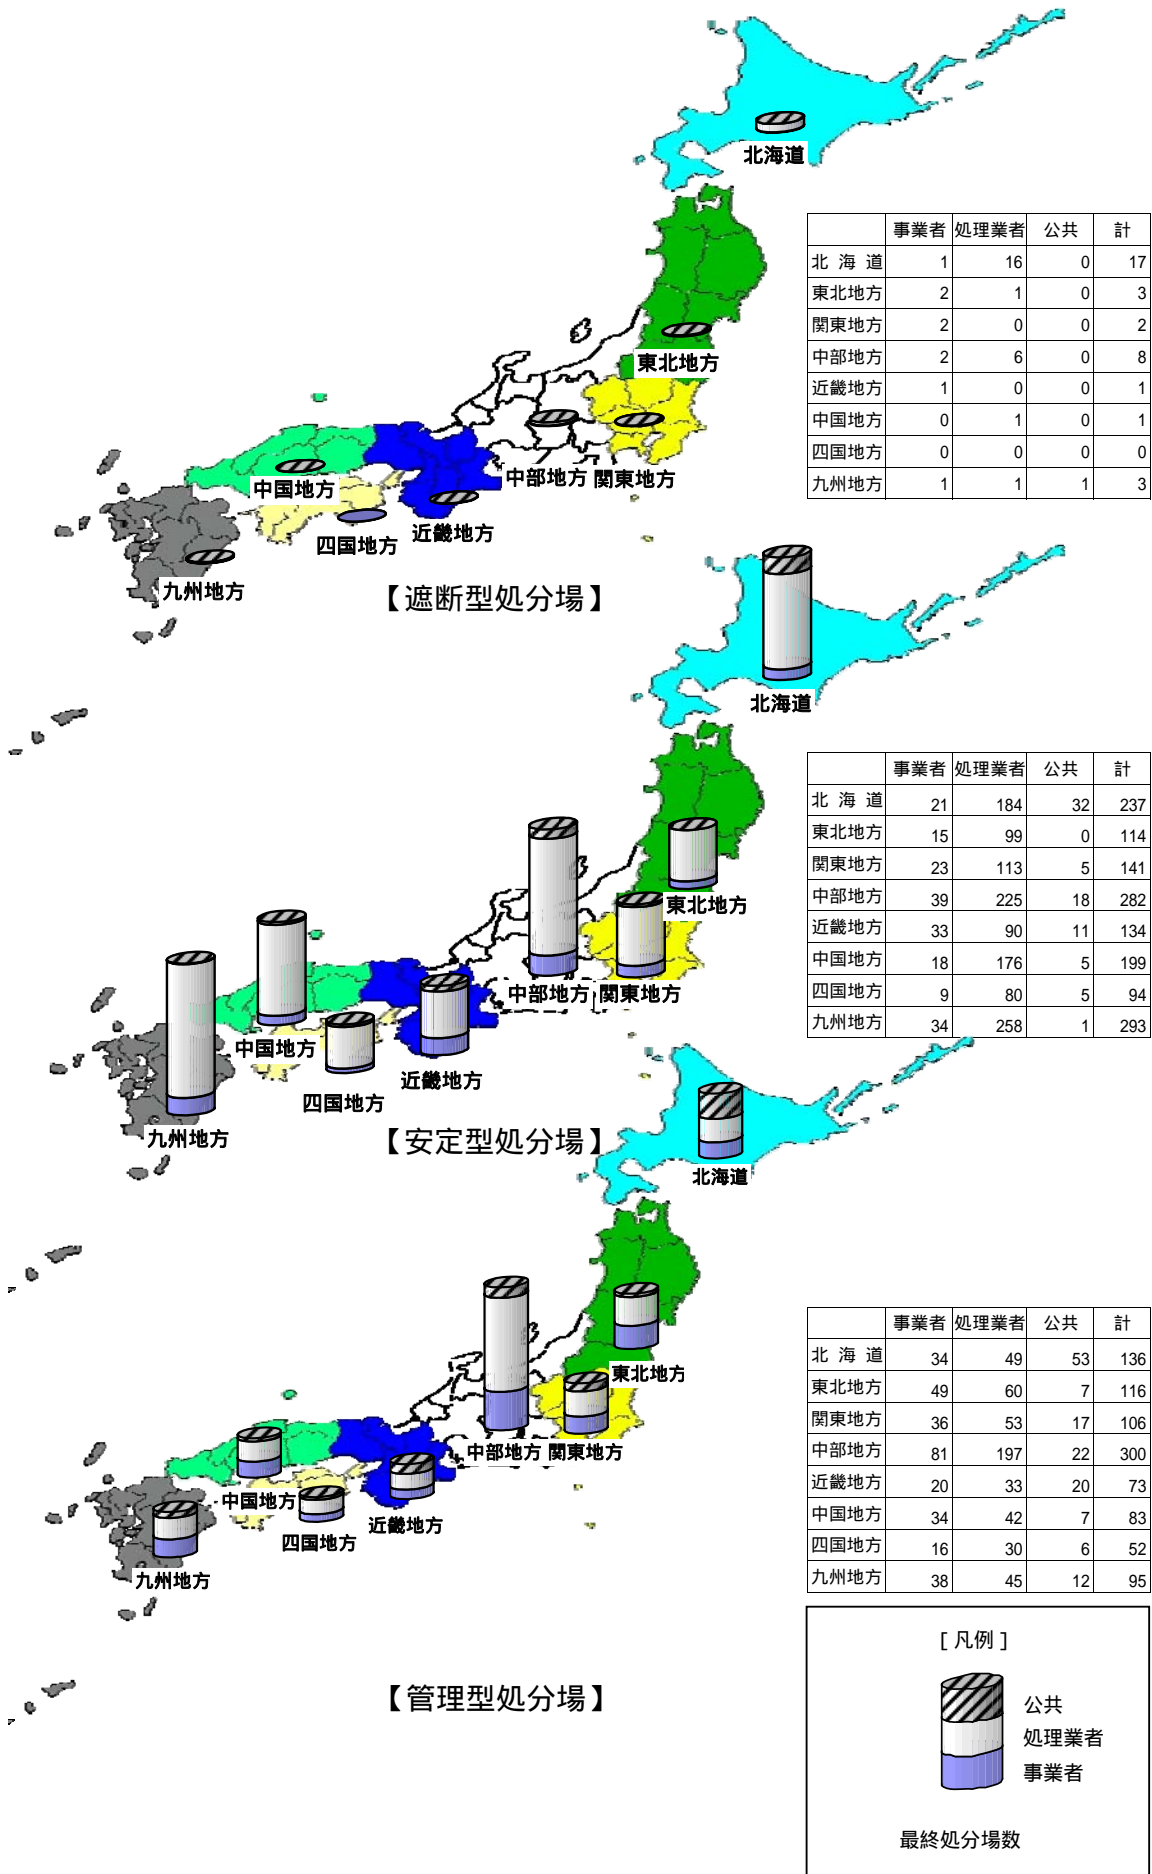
北海道
東北地方
中部地方
関東地方
中国地方
近畿地方
四国地方
九州地方

|  | 事業者 | 処理業者 | 公共 | 計 |
|---|---|---|---|---|
| 北 海 道 | 1 | 16 | 0 | 17 |
| 東北地方 | 2 | 1 | 0 | 3 |
| 関東地方 | 2 | 0 | 0 | 2 |
| 中部地方 | 2 | 6 | 0 | 8 |
| 近畿地方 | 1 | 0 | 0 | 1 |
| 中国地方 | 0 | 1 | 0 | 1 |
| 四国地方 | 0 | 0 | 0 | 0 |
| 九州地方 | 1 | 1 | 1 | 3 |

【遮断型処分場】

北海道
東北地方
中部地方
関東地方
中国地方
近畿地方
四国地方
九州地方

|  | 事業者 | 処理業者 | 公共 | 計 |
|---|---|---|---|---|
| 北 海 道 | 21 | 184 | 32 | 237 |
| 東北地方 | 15 | 99 | 0 | 114 |
| 関東地方 | 23 | 113 | 5 | 141 |
| 中部地方 | 39 | 225 | 18 | 282 |
| 近畿地方 | 33 | 90 | 11 | 134 |
| 中国地方 | 18 | 176 | 5 | 199 |
| 四国地方 | 9 | 80 | 5 | 94 |
| 九州地方 | 34 | 258 | 1 | 293 |

【安定型処分場】

北海道
東北地方
中部地方
関東地方
中国地方
近畿地方
四国地方
九州地方

|  | 事業者 | 処理業者 | 公共 | 計 |
|---|---|---|---|---|
| 北 海 道 | 34 | 49 | 53 | 136 |
| 東北地方 | 49 | 60 | 7 | 116 |
| 関東地方 | 36 | 53 | 17 | 106 |
| 中部地方 | 81 | 197 | 22 | 300 |
| 近畿地方 | 20 | 33 | 20 | 73 |
| 中国地方 | 34 | 42 | 7 | 83 |
| 四国地方 | 16 | 30 | 6 | 52 |
| 九州地方 | 38 | 45 | 12 | 95 |

【管理型処分場】

[ 凡例 ]
公共
処理業者
事業者
最終処分場数